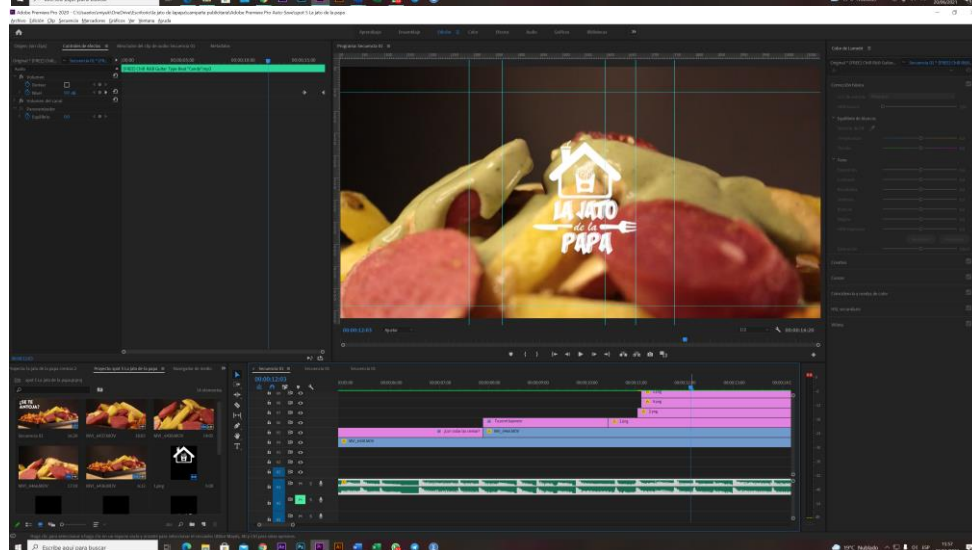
Adobe Premiere Pro 2020

Archivo Edición Clip Secuencia Marcadores Gráficos Ver Ventana Ayuda

Aprendizaje Ensamblaje Edición Color Efectos Audio Gráficos Bibliotecas

Origen: (sin clips) Controles de efectos Mezclador de clip de audio: Secuencia 01 Metadatos

Programa: Secuencia 01

Color de Lumetri

LA JATO de la PAPA

00:00:12:03 Ajustar 1/2 00:00:14:20

Proyecto: spot 3 La jato de la papa Navegador de medios

Secuencia 01

00:00:12:03

Logo

Fondo blanco

Logo

Fondo blanco

MVI_0456.MOV

MVI_0456.MOV

Curvas

Rueda de color

Viñeta

Escribe aquí para buscar

Nublado